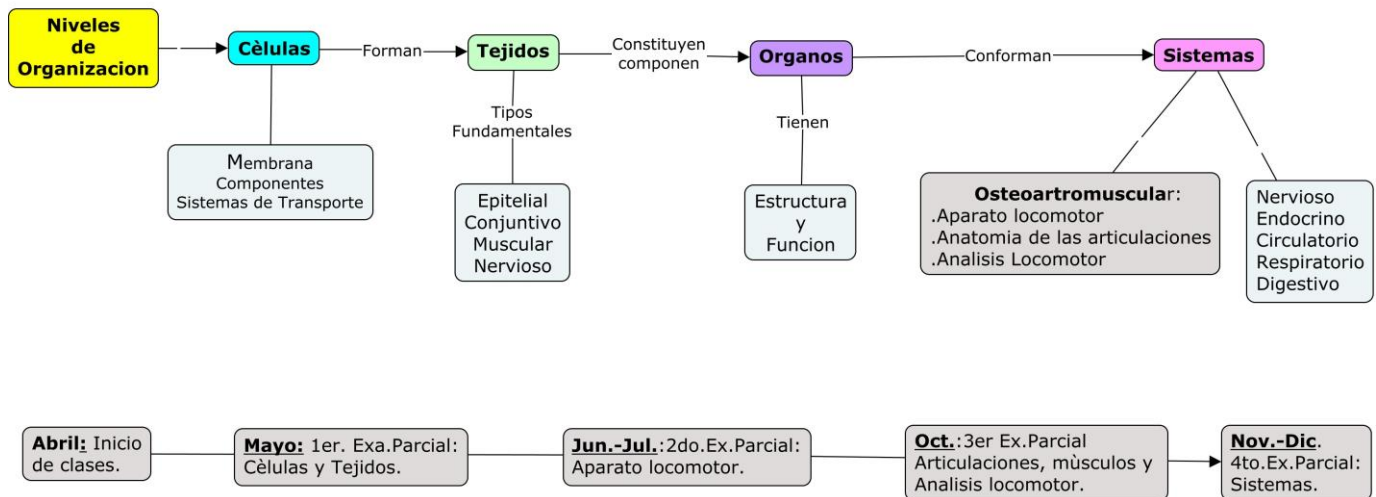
Niveles de Organizacion

Cèlulas

Forman

Tejidos

Constituyen componen

Organos

Conforman

Sistemas

Membrana
Componentes
Sistemas de Transporte

Tipos Fundamentales

Epitelial
Conjuntivo
Muscular
Nervioso

Tienen

Estructura
y
Funcion

Osteoartromuscular:
.Aparato locomotor
.Anatomia de las articulaciones
.Analisis Locomotor

Nervioso
Endocrino
Circulatorio
Respiratorio
Digestivo

Abril: Inicio de clases.

Mayo: 1er. Exa.Parcial: Cèlulas y Tejidos.

Jun.-Jul.:2do.Ex.Parcial: Aparato locomotor.

Oct.:3er Ex.Parcial Articulaciones, mùsculos y Analisis locomotor.

Nov.-Dic. 4to.Ex.Parcial: Sistemas.